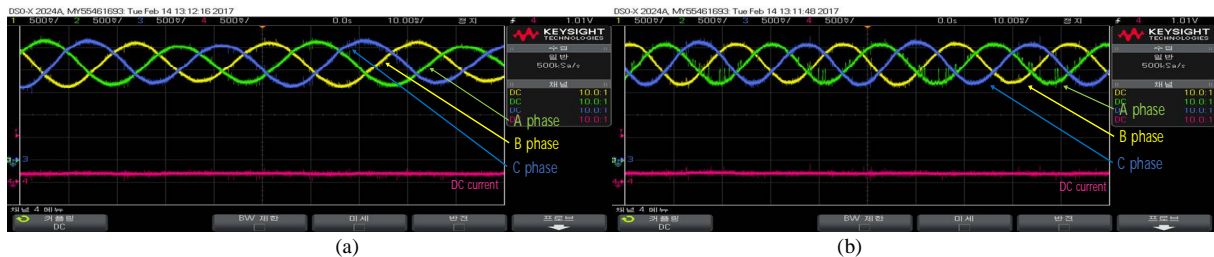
DS0-X 2024A, MY55461693: Tue Feb 14 13:12:16 2017
1 500V/ 2 500V/ 3 500V/ 4 500V/ 0.0s 10.00V/ 정지 4 1.01V
KEYSIGHT TECHNOLOGIES
수집
일반
500kSa/s
채널
DC 10.0:1
DC 10.0:1
DC 10.0:1
DC 10.0:1
A phase
B phase
C phase
DC current
채널 4 메뉴
커플링 DC
BW 제한
미세
반전
프로브
(a)

DS0-X 2024A, MY55461693: Tue Feb 14 13:11:48 2017
1 500V/ 2 500V/ 3 500V/ 4 500V/ 0.0s 10.00V/ 정지 4 1.01V
KEYSIGHT TECHNOLOGIES
수집
일반
500kSa/s
채널
DC 10.0:1
DC 10.0:1
DC 10.0:1
DC 10.0:1
A phase
B phase
C phase
DC current
채널 4 메뉴
커플링 DC
BW 제한
미세
반전
프로브
(b)